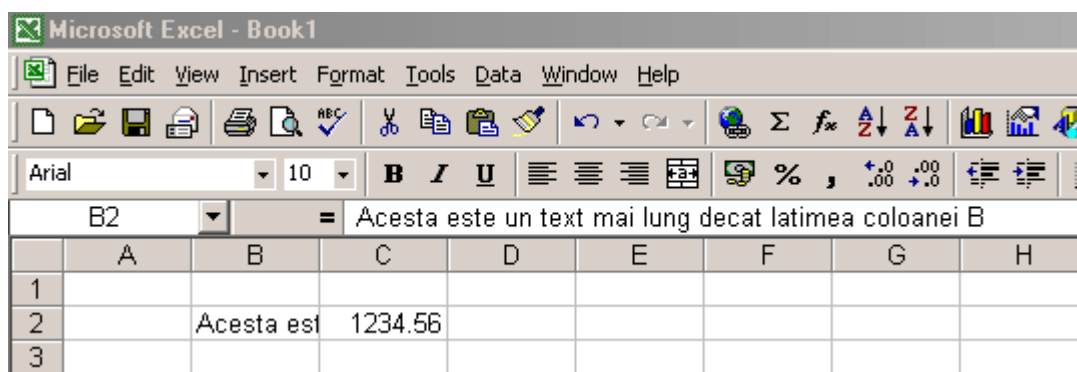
Microsoft Excel - Book1

File Edit View Insert Format Tools Data Window Help

$\Sigma$ $f_x$

Arial 10 B I U % , $^{+.0}_{.00}$ $^{.00}_{+.0}$

B2 = Acesta este un text mai lung decat latimea coloanei B

| | A | B | C | D | E | F | G | H |
|---|---|---|---|---|---|---|---|---|
| 1 | | | | | | | | |
| 2 | | Acesta est | 1234.56 | | | | | |
| 3 | | | | | | | | |